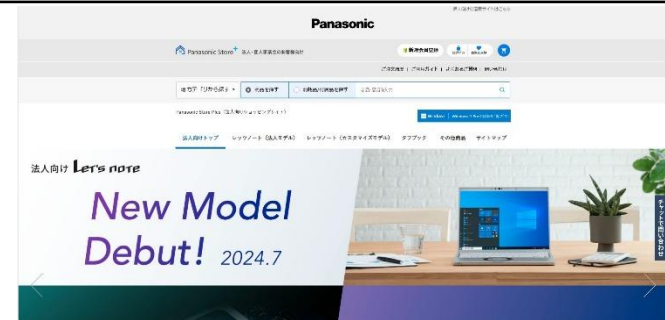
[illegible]

Panasonic

Panasonic Store+ 法人・個人事業主の専用販売サイト

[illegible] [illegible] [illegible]

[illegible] | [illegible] | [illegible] | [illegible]

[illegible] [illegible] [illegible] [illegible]

Panasonic Store Plus（法人向けショッピングサイト） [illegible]

法人向けトップ　レッツノート（法人モデル）　レッツノート（カスタマイズモデル）　タフブック　その他商品　サイトマップ

法人向け Let's note

New Model Debut! 2024.7

チャットで問い合わせ